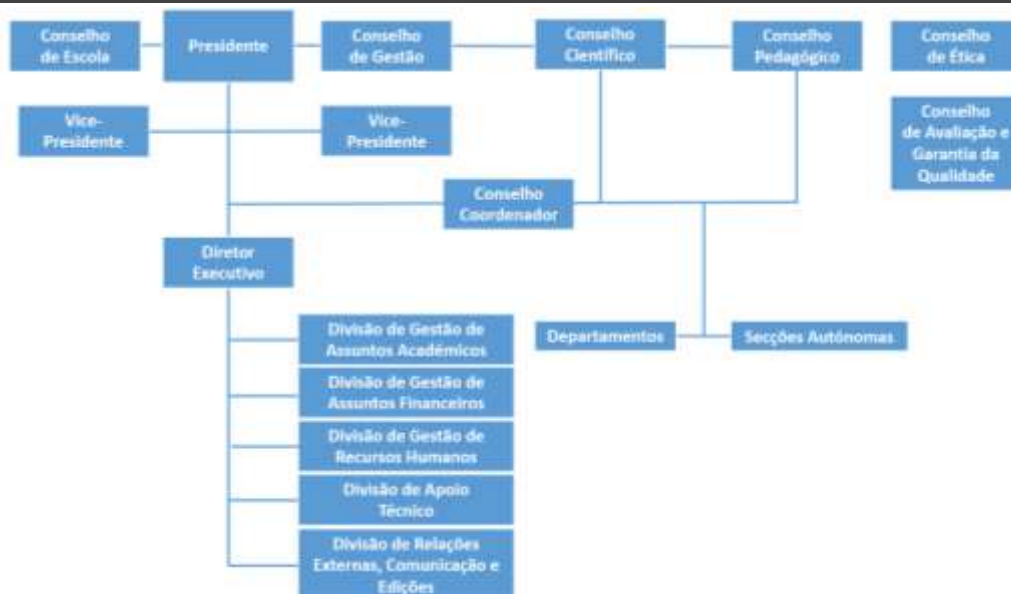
Conselho de Escola

Presidente

Conselho de Gestão

Conselho Científico

Conselho Pedagógico

Conselho de Ética

Vice-Presidente

Vice-Presidente

Conselho de Avaliação e Garantia da Qualidade

Conselho Coordenador

Diretor Executivo

Departamentos

Secções Autónomas

Divisão de Gestão de Assuntos Académicos

Divisão de Gestão de Assuntos Financeiros

Divisão de Gestão de Recursos Humanos

Divisão de Apoio Técnico

Divisão de Relações Externas, Comunicação e Edições